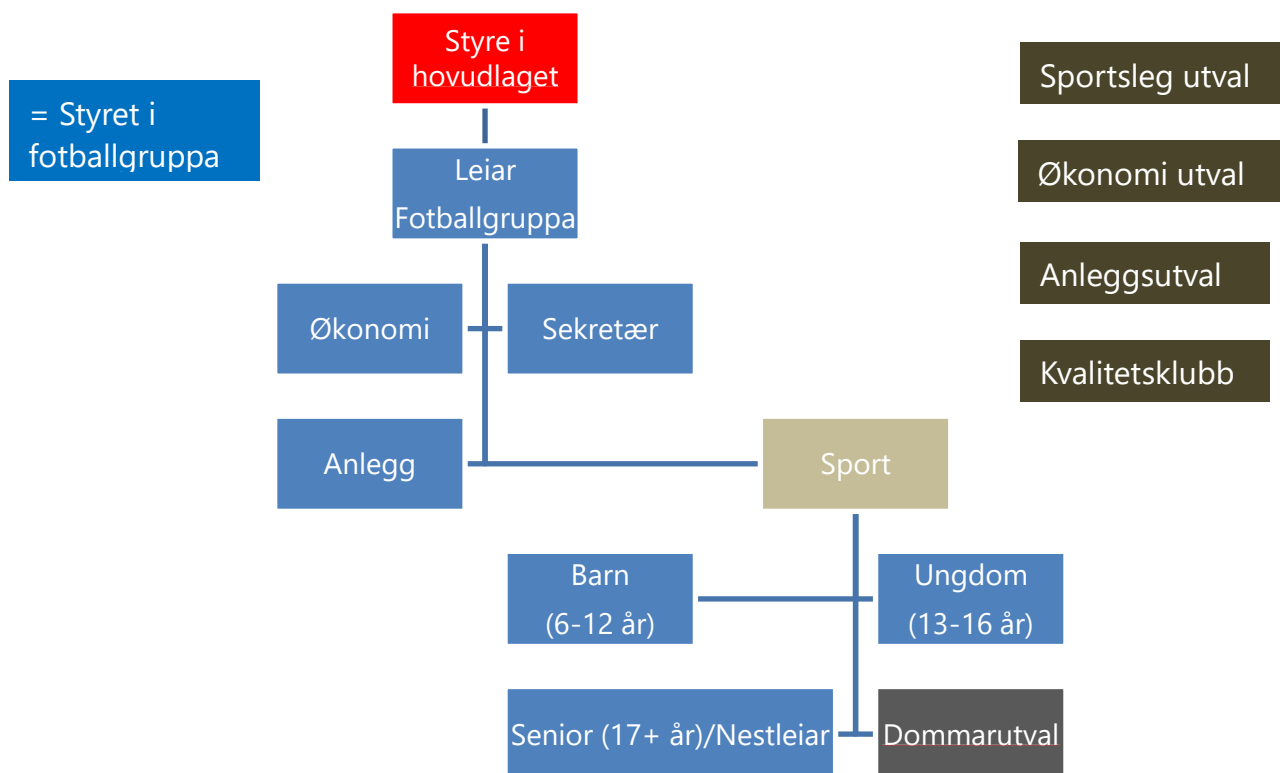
= Styret i fotballgruppa

Styre i hovudlaget

Leiar Fotballgruppa

Økonomi

Sekretær

Anlegg

Sport

Barn (6-12 år)

Ungdom (13-16 år)

Senior (17+ år)/Nestleiar

Dommarutval

Sportsleg utval

Økonomi utval

Anleggsutval

Kvalitetsklubb